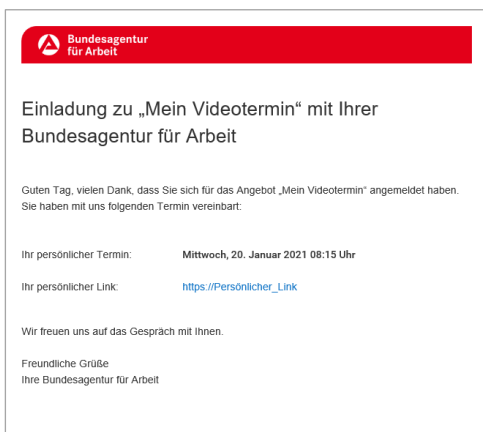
Bundesagentur für Arbeit

Einladung zu „Mein Videotermin“ mit Ihrer Bundesagentur für Arbeit

Guten Tag, vielen Dank, dass Sie sich für das Angebot „Mein Videotermin“ angemeldet haben. Sie haben mit uns folgenden Termin vereinbart:

Ihr persönlicher Termin: Mittwoch, 20. Januar 2021 08:15 Uhr

Ihr persönlicher Link: https://Persönlicher_Link

Wir freuen uns auf das Gespräch mit Ihnen.

Freundliche Grüße
Ihre Bundesagentur für Arbeit